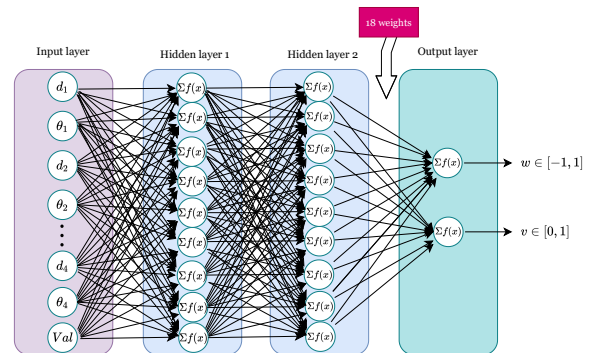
18 weights

Input layer

Hidden layer 1

Hidden layer 2

Output layer

$d_1$

$\theta_1$

$d_2$

$\theta_2$

$d_4$

$\theta_4$

$Val$

$\Sigma f(x)$

$\Sigma f(x)$

$\Sigma f(x)$

$\Sigma f(x)$

$\Sigma f(x)$

$\Sigma f(x)$

$\Sigma f(x)$

$\Sigma f(x)$

$\Sigma f(x)$

$\Sigma f(x)$

$\Sigma f(x)$

$\Sigma f(x)$

$\Sigma f(x)$

$\Sigma f(x)$

$\Sigma f(x)$

$\Sigma f(x)$

$\Sigma f(x)$

$\Sigma f(x)$

$\Sigma f(x)$

$\Sigma f(x)$

$\Sigma f(x)$

$\Sigma f(x)$

$w \in [-1, 1]$

$v \in [0, 1]$